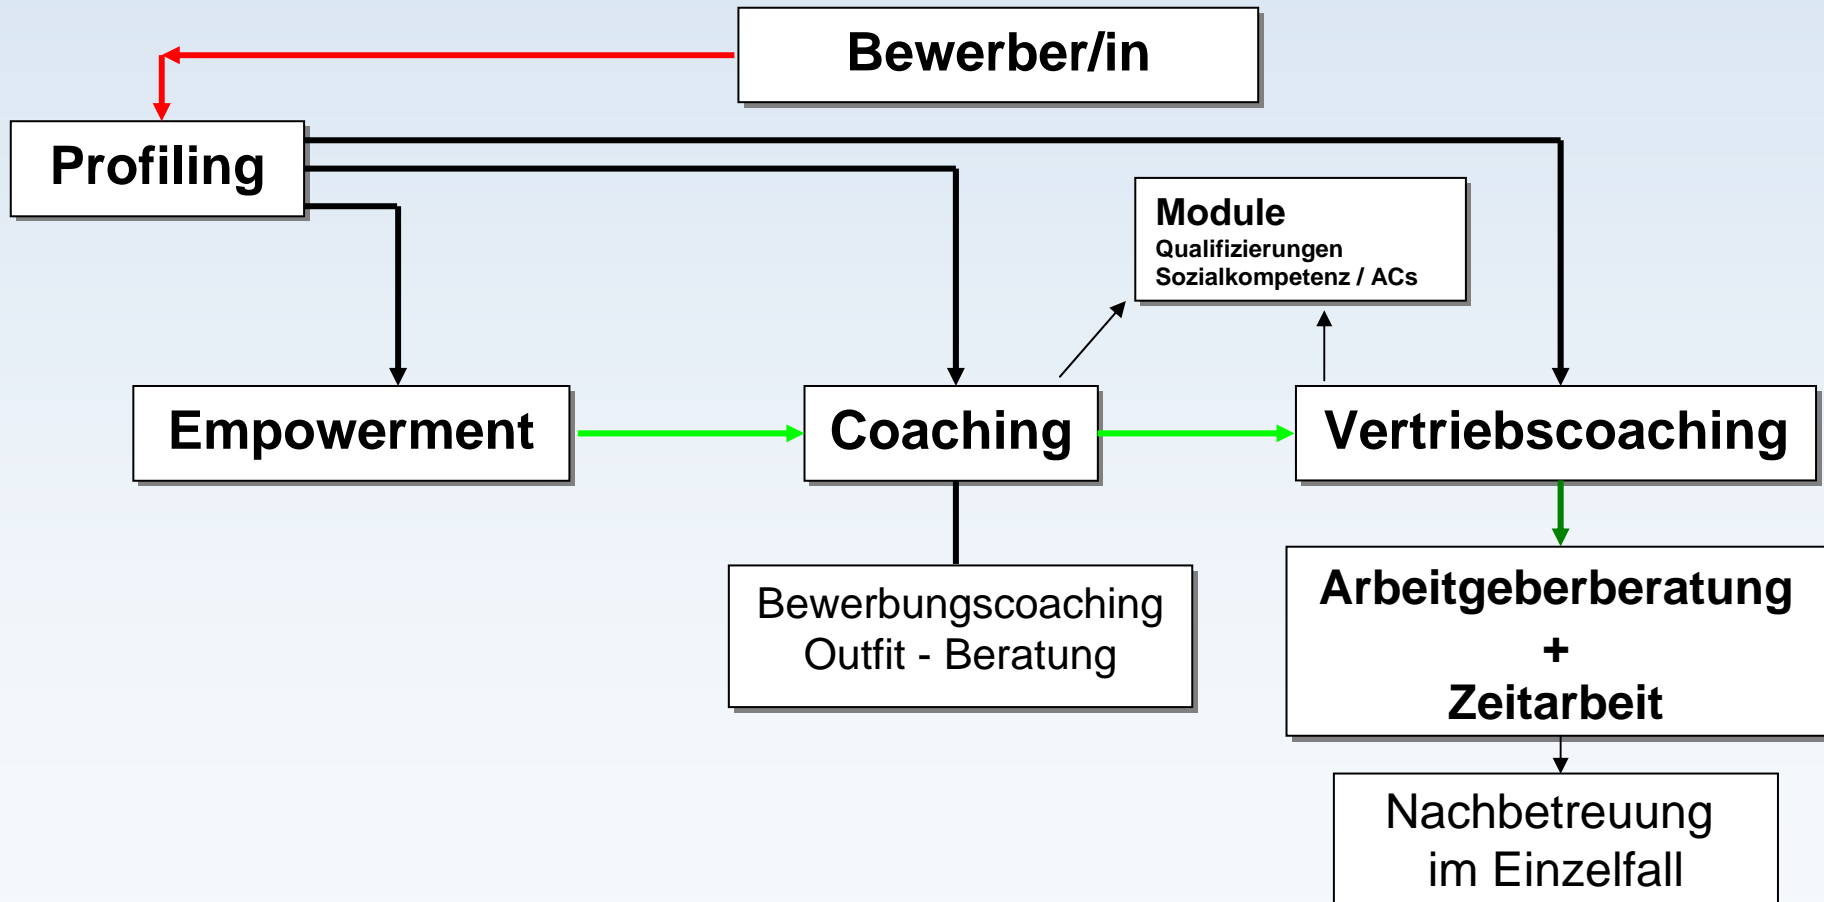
Bewerber/in

Profiling

Module
Qualifizierungen
Sozialkompetenz / ACs

Empowerment

Coaching

Vertriebscoaching

Bewerbungscoaching
Outfit - Beratung

Arbeitgeberberatung
+
Zeitarbeit

Nachbetreuung
im Einzelfall